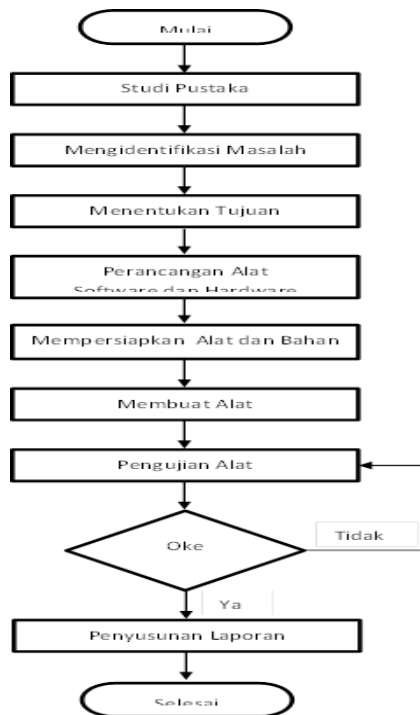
Mulai

Studi Pustaka

Mengidentifikasi Masalah

Menentukan Tujuan

Perancangan Alat Software dan Hardware

Mempersiapkan Alat dan Bahan

Membuat Alat

Pengujian Alat

Oke

Tidak

Ya

Penyusunan Laporan

Selesai